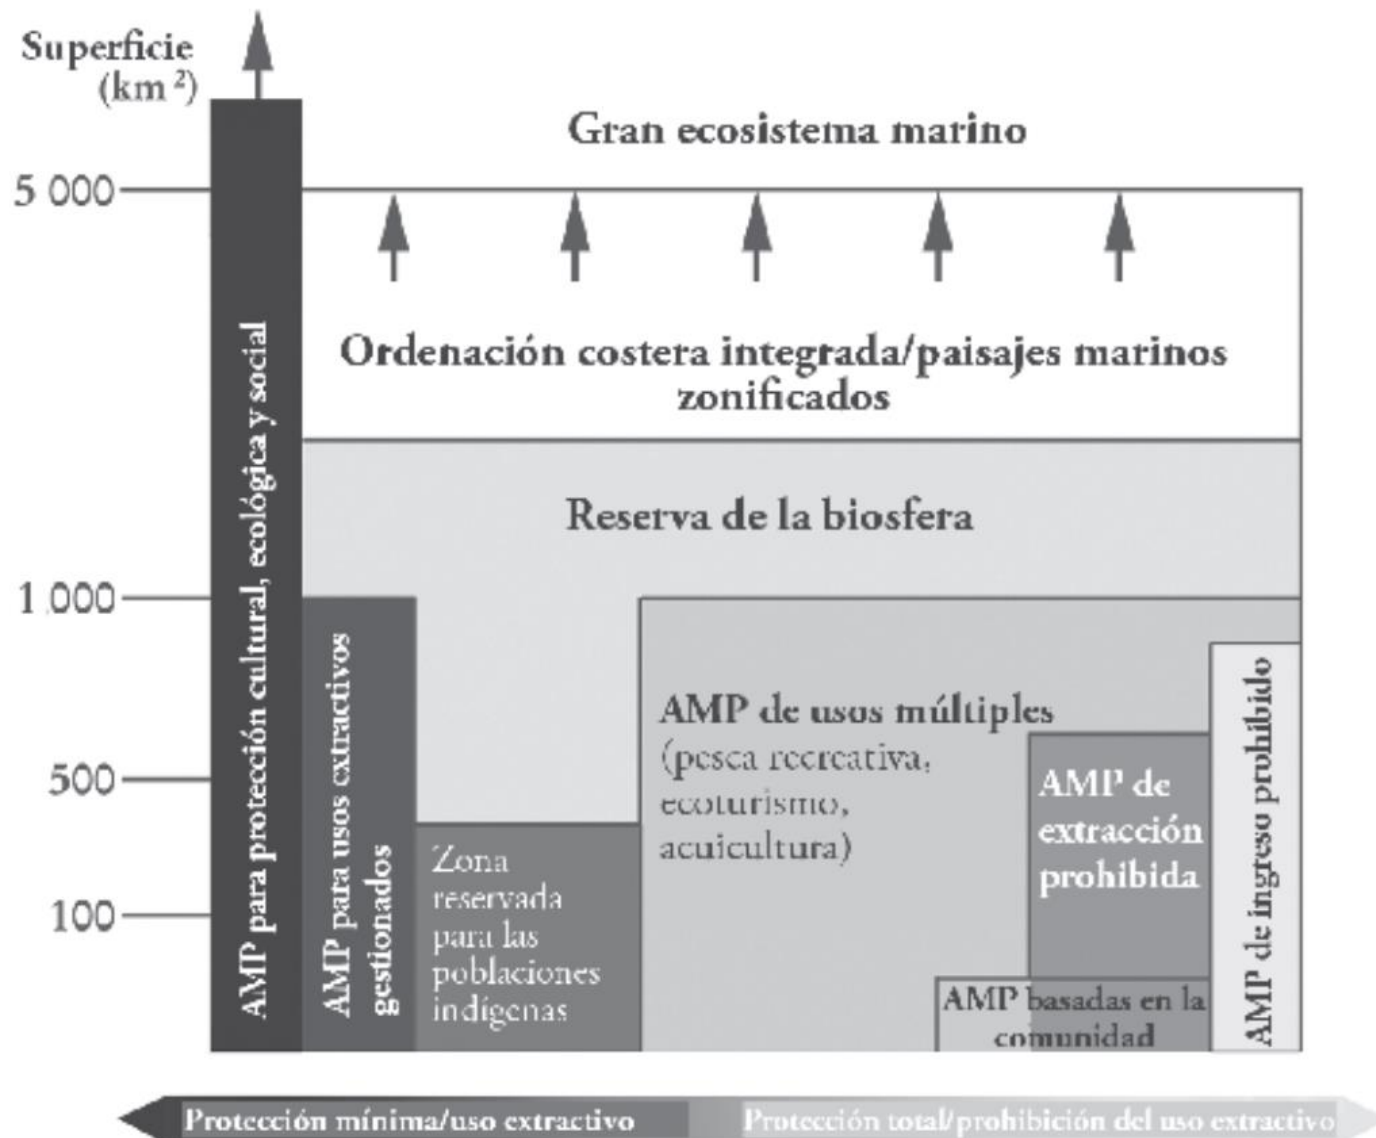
Superficie (km²)

5 000

1 000

500

100

Gran ecosistema marino

Ordenación costera integrada/paisajes marinos zonificados

Reserva de la biosfera

AMP para protección cultural, ecológica y social

AMP para usos extractivos gestionados

Zona reservada para las poblaciones indígenas

AMP de usos múltiples (pesca recreativa, ecoturismo, acuicultura)

AMP de extracción prohibida

AMP de ingreso prohibido

AMP basadas en la comunidad

Protección mínima/uso extractivo

Protección total/prohibición del uso extractivo